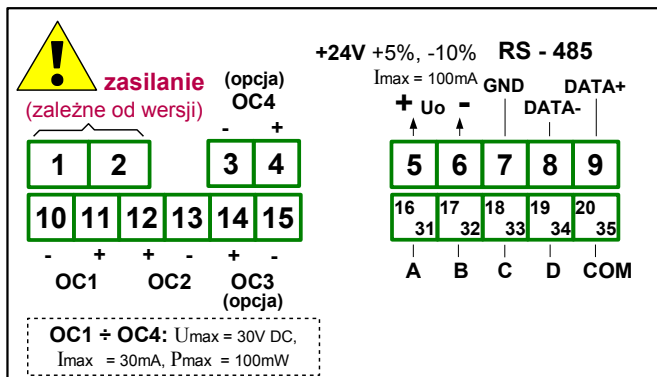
zasilanie
(zależne od wersji)

(opcja)
OC4
- +

+24V +5%, -10%
Imax = 100mA
RS - 485

GND
DATA+
DATA-
+ Uo -

1 2 3 4 5 6 7 8 9

10 11 12 13 14 15

16 31 17 32 18 33 19 34 20 35

- + + - + -
OC1 OC2 OC3
(opcja)

A B C D COM

OC1 ÷ OC4: Umax = 30V DC,
Imax = 30mA, Pmax = 100mW